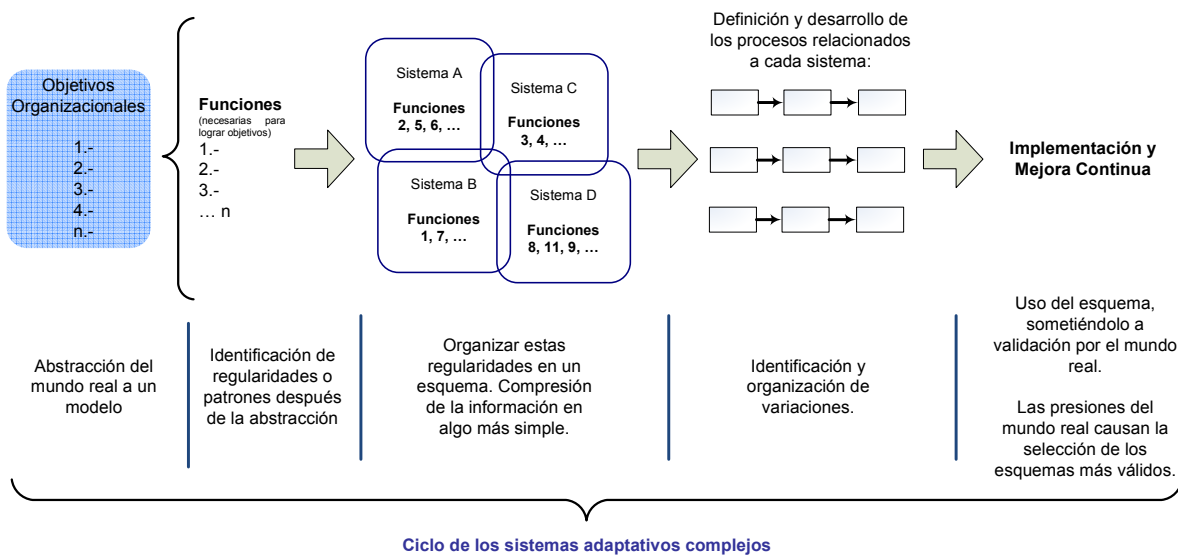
Objetivos Organizacionales

1.-
2.-
3.-
4.-
n.-

Funciones
(necesarias para lograr objetivos)
1.-
2.-
3.-
… n

Sistema A
Funciones
2, 5, 6, …

Sistema C
Funciones
3, 4, …

Sistema B
Funciones
1, 7, …

Sistema D
Funciones
8, 11, 9, …

Definición y desarrollo de los procesos relacionados a cada sistema:

Implementación y Mejora Continua

Abstracción del mundo real a un modelo

Identificación de regularidades o patrones después de la abstracción

Organizar estas regularidades en un esquema. Compresión de la información en algo más simple.

Identificación y organización de variaciones.

Uso del esquema, sometiéndolo a validación por el mundo real.

Las presiones del mundo real causan la selección de los esquemas más válidos.

Ciclo de los sistemas adaptativos complejos